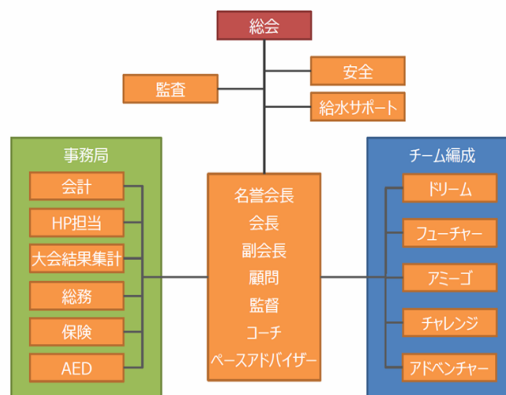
総会

監査

安全

給水サポート

事務局

会計

HP担当

大会結果集計

総務

保険

AED

名誉会長
会長
副会長
顧問
監督
コーチ
ペースアドバイザー

チーム編成

ドリーム

フューチャー

アミーゴ

チャレンジ

アドベンチャー